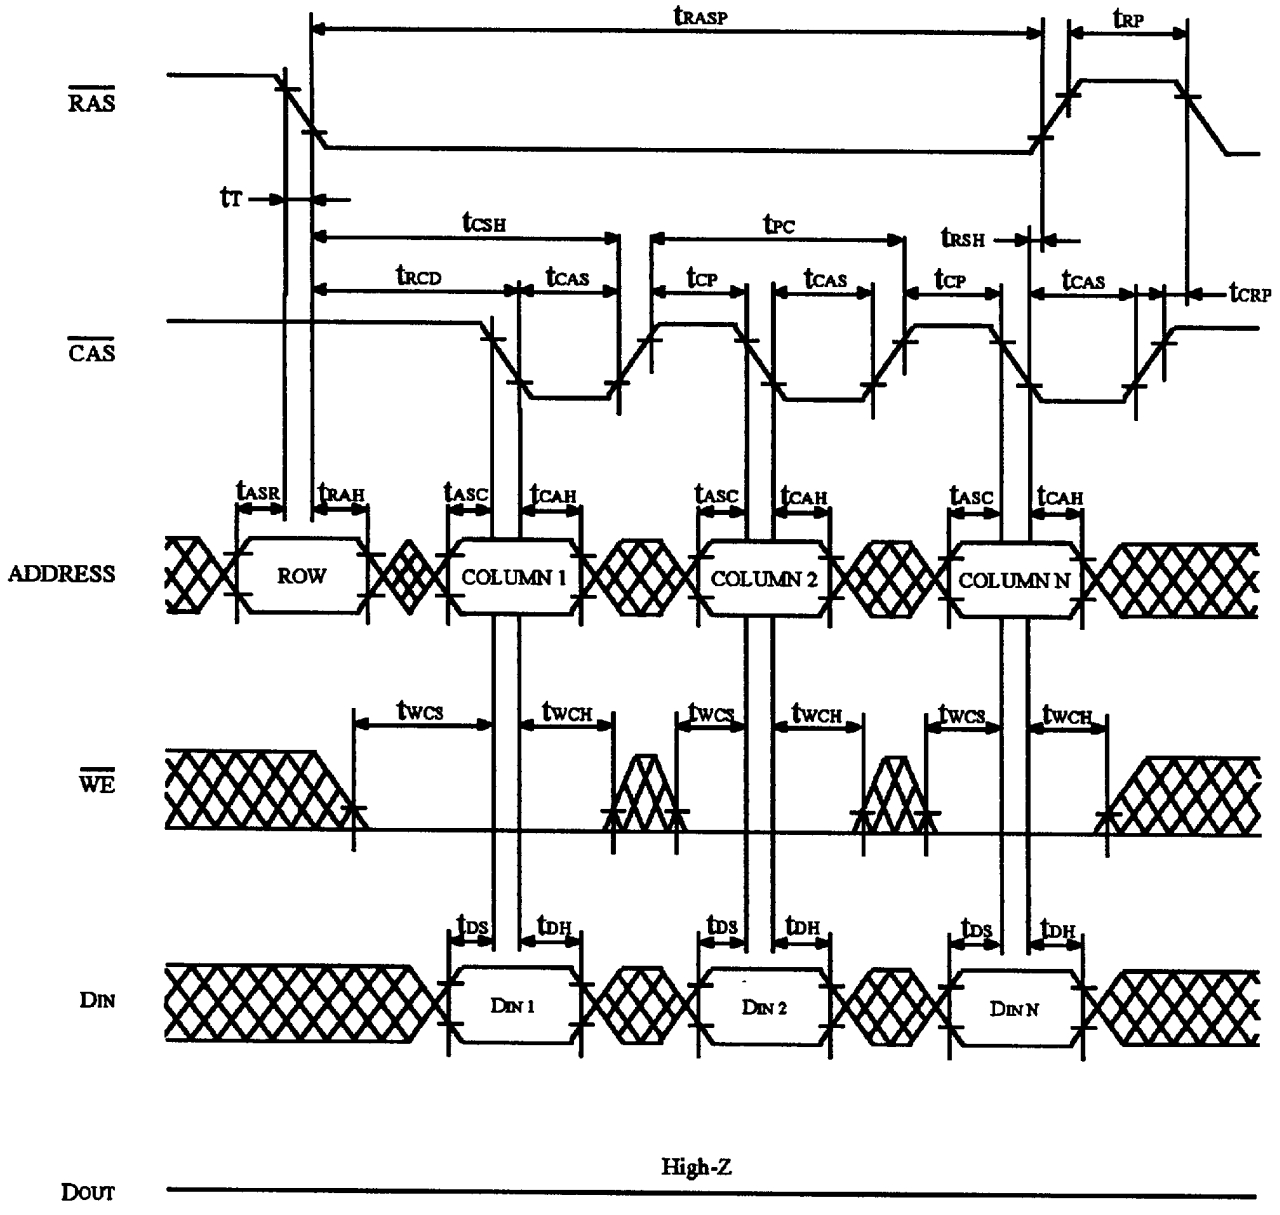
$t_{RASP}$

$t_{RP}$

$\overline{RAS}$

$t_T$

$t_{CSH}$

$t_{PC}$

$t_{RSH}$

$t_{RCD}$

$t_{CAS}$

$t_{CP}$

$t_{CAS}$

$t_{CP}$

$t_{CAS}$

$t_{CRP}$

$\overline{CAS}$

$t_{ASR}$

$t_{RAH}$

$t_{ASC}$

$t_{CAH}$

$t_{ASC}$

$t_{CAH}$

$t_{ASC}$

$t_{CAH}$

ADDRESS

ROW

COLUMN 1

COLUMN 2

COLUMN N

$t_{WCS}$

$t_{WCH}$

$t_{WCS}$

$t_{WCH}$

$t_{WCS}$

$t_{WCH}$

$\overline{WE}$

$t_{DS}$

$t_{DH}$

$t_{DS}$

$t_{DH}$

$t_{DS}$

$t_{DH}$

DIN

DIN 1

DIN 2

DIN N

High-Z

DOUT